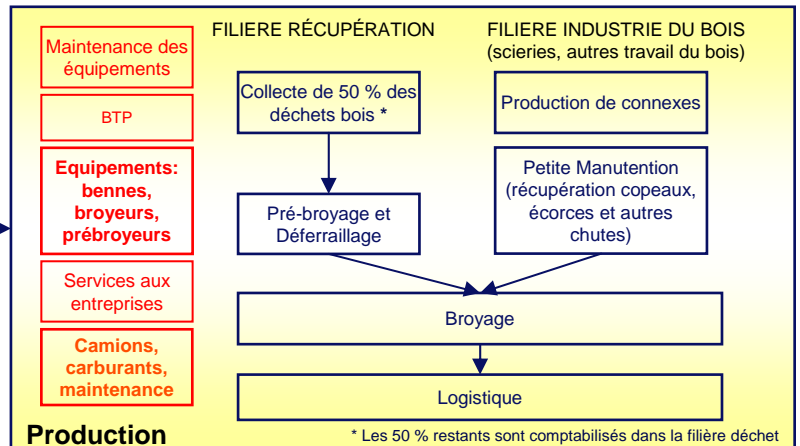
Maintenance des équipements

BTP

Equipements: bennes, broyeurs, prébroyeurs

Services aux entreprises

Camions, carburants, maintenance

FILIERE RÉCUPÉRATION

Collecte de 50 % des déchets bois *

Pré-broyage et Déferraillage

FILIERE INDUSTRIE DU BOIS (scieries, autres travail du bois)

Production de connexes

Petite Manutention (récupération copeaux, écorces et autres chutes)

Broyage

Logistique

Production

* Les 50 % restants sont comptabilisés dans la filière déchet